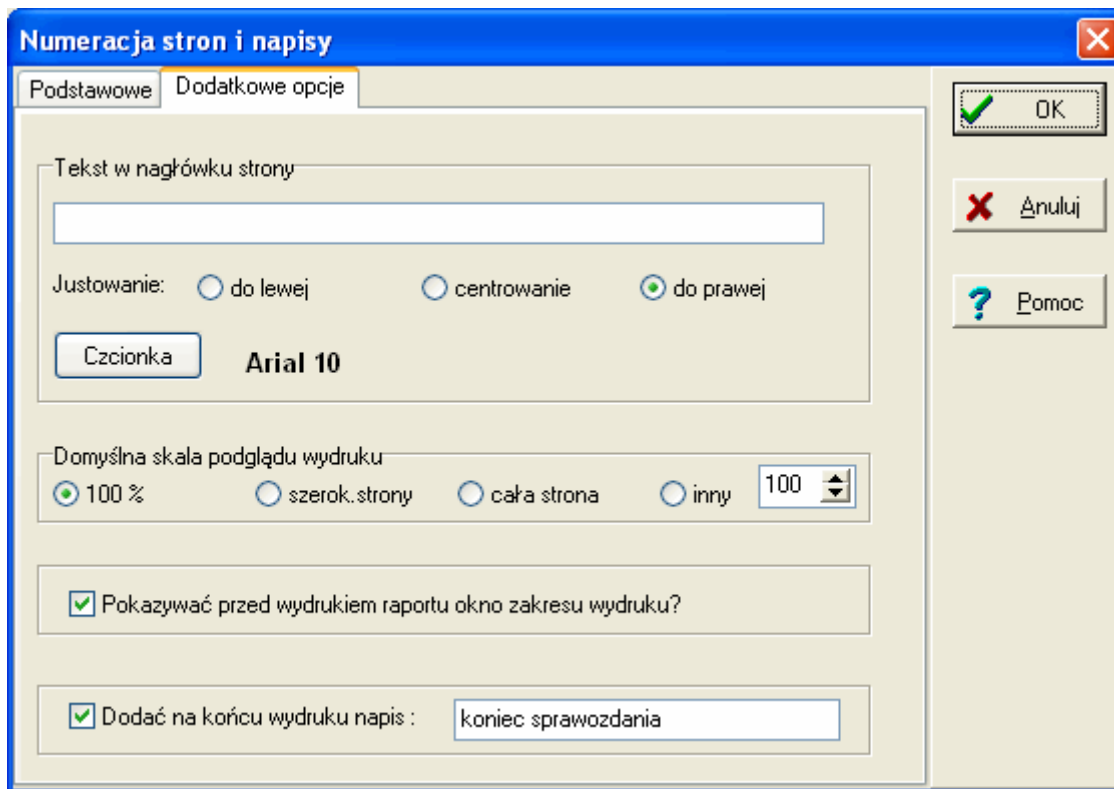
Numeracja stron i napisy

Podstawowe
Dodatkowe opcje

OK
Anuluj
Pomoc

Tekst w nagłówku strony

Justowanie: do lewej centrowanie do prawej

Czcionka
Arial 10

Domyślna skala podglądu wydruku
100 % szerok.strony cała strona inny 100

Pokazywać przed wydrukiem raportu okno zakresu wydruku?

Dodać na końcu wydruku napis : koniec sprawozdania